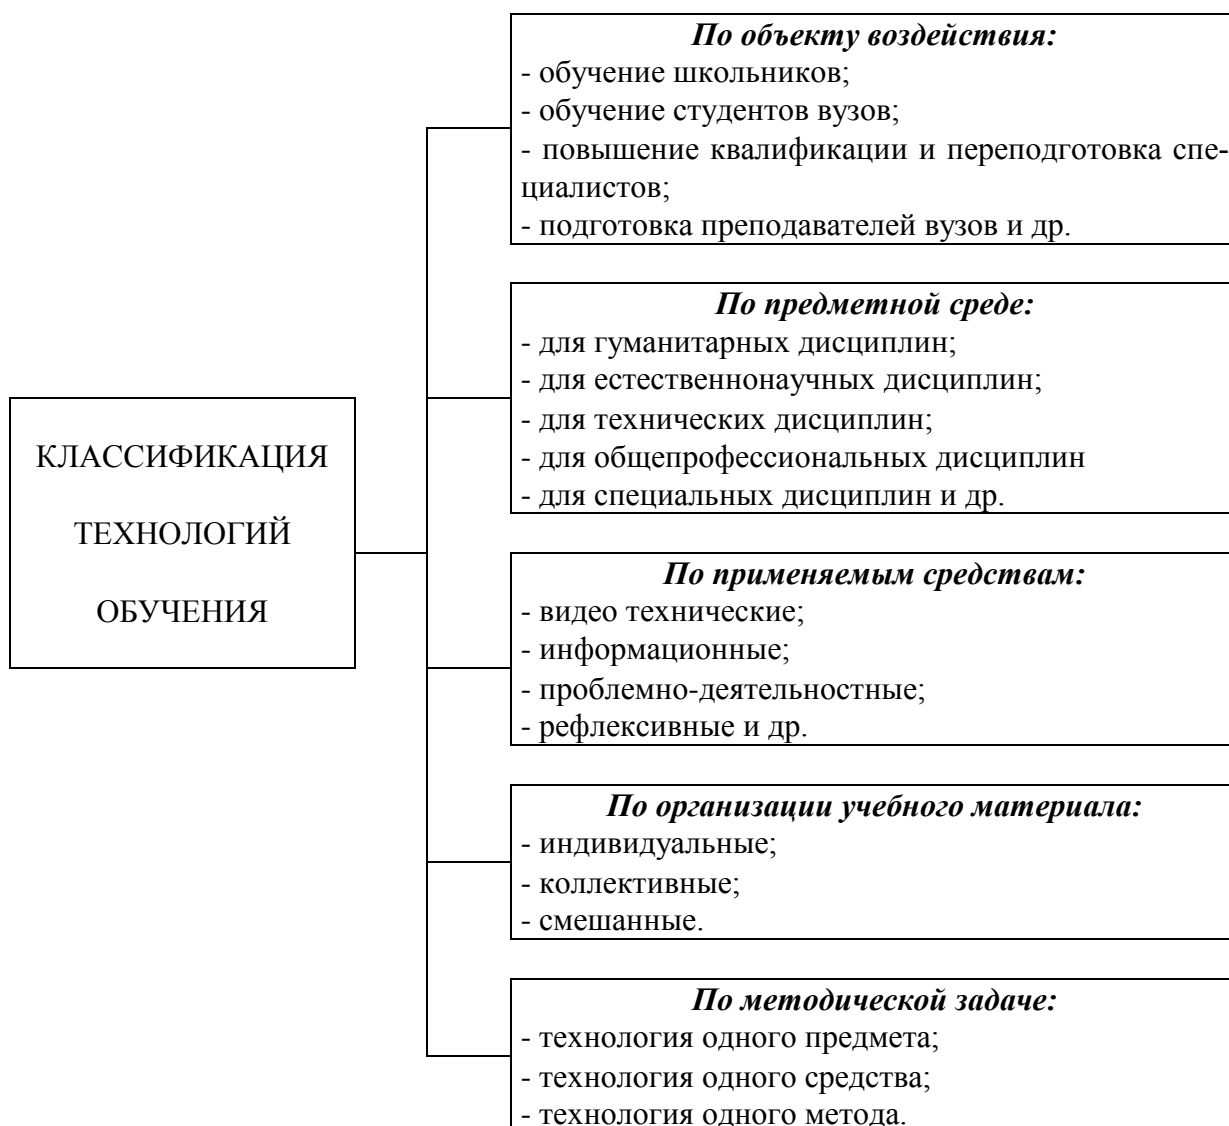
КЛАССИФИКАЦИЯ ТЕХНОЛОГИЙ ОБУЧЕНИЯ

***По объекту воздействия:***
- обучение школьников;
- обучение студентов вузов;
- повышение квалификации и переподготовка специалистов;
- подготовка преподавателей вузов и др.

***По предметной среде:***
- для гуманитарных дисциплин;
- для естественнонаучных дисциплин;
- для технических дисциплин;
- для общепрофессиональных дисциплин
- для специальных дисциплин и др.

***По применяемым средствам:***
- видео технические;
- информационные;
- проблемно-деятельностные;
- рефлексивные и др.

***По организации учебного материала:***
- индивидуальные;
- коллективные;
- смешанные.

***По методической задаче:***
- технология одного предмета;
- технология одного средства;
- технология одного метода.